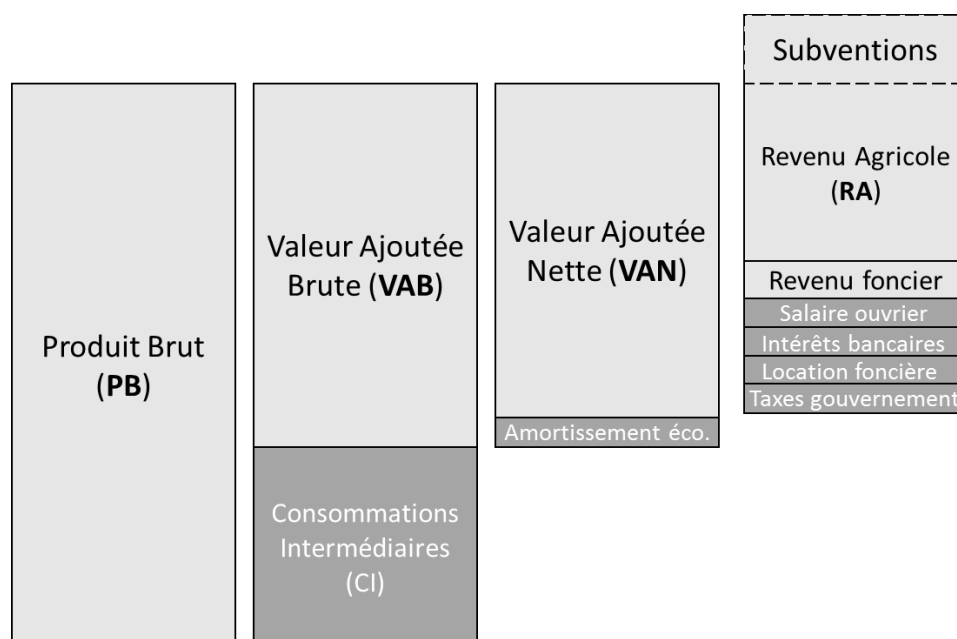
Produit Brut (**PB**)

Valeur Ajoutée Brute (**VAB**)

Consommations Intermédiaires (CI)

Valeur Ajoutée Nette (**VAN**)

Amortissement éco.

Subventions

Revenu Agricole (**RA**)

Revenu foncier

Salaire ouvrier

Intérêts bancaires

Location foncière

Taxes gouvernement